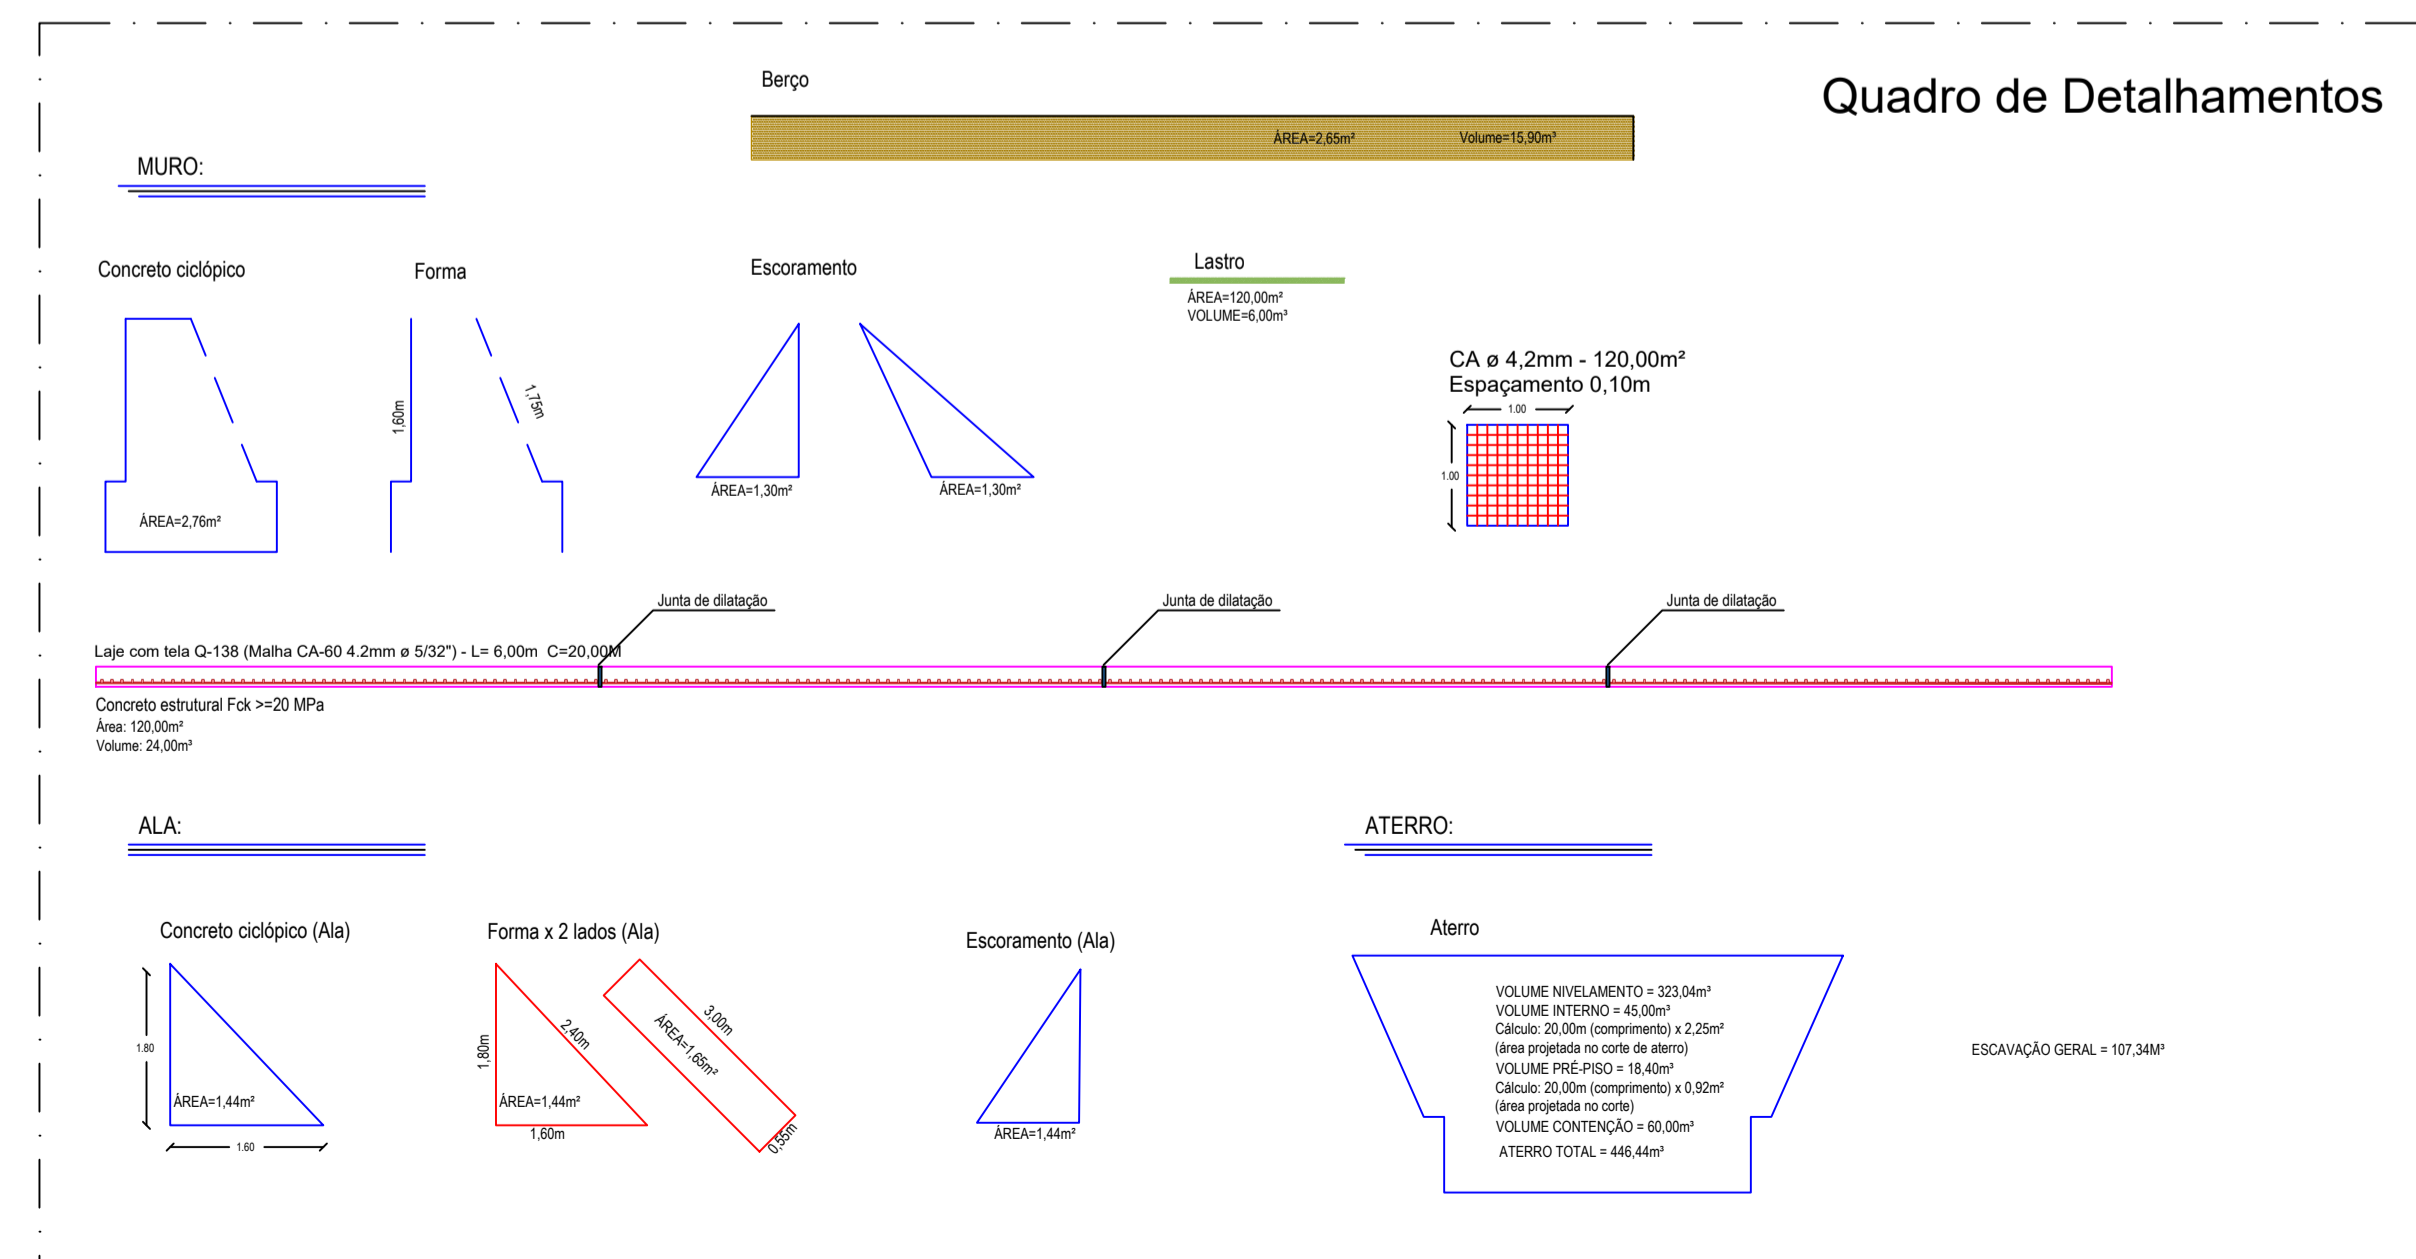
Berço

Quadro de Detalhamentos

ÁREA=2,65m²

Volume=15,90m³

MURO:

Concreto ciclópico

Forma

Escoramento

Lastro

ÁREA=120,00m²
VOLUME=6,00m³

1,60m

1,75m

CA ø 4,2mm - 120,00m²
Espaçamento 0,10m

1.00

1.00

ÁREA=1,30m²

ÁREA=1,30m²

ÁREA=2,76m²

Junta de dilatação

Junta de dilatação

Junta de dilatação

Laje com tela Q-138 (Malha CA-60 4.2mm ø 5/32") - L= 6,00m C=20,00M

Concreto estrutural Fck >=20 MPa
Área: 120,00m²
Volume: 24,00m³

ALA:

ATERRO:

Concreto ciclópico (Ala)

Forma x 2 lados (Ala)

Escoramento (Ala)

Aterro

1.80

ÁREA=1,44m²

1.60

1,80m

2,40m

ÁREA=1,44m²

1,60m

3,00m

ÁREA=1,65m²

0,55m

ÁREA=1,44m²

VOLUME NIVELAMENTO = 323,04m³
VOLUME INTERNO = 45,00m³
Cálculo: 20,00m (comprimento) x 2,25m²
(área projetada no corte de aterro)
VOLUME PRÉ-PISO = 18,40m³
Cálculo: 20,00m (comprimento) x 0,92m²
(área projetada no corte)
VOLUME CONTENÇÃO = 60,00m³
ATERRO TOTAL = 446,44m³

ESCAVAÇÃO GERAL = 107,34M³